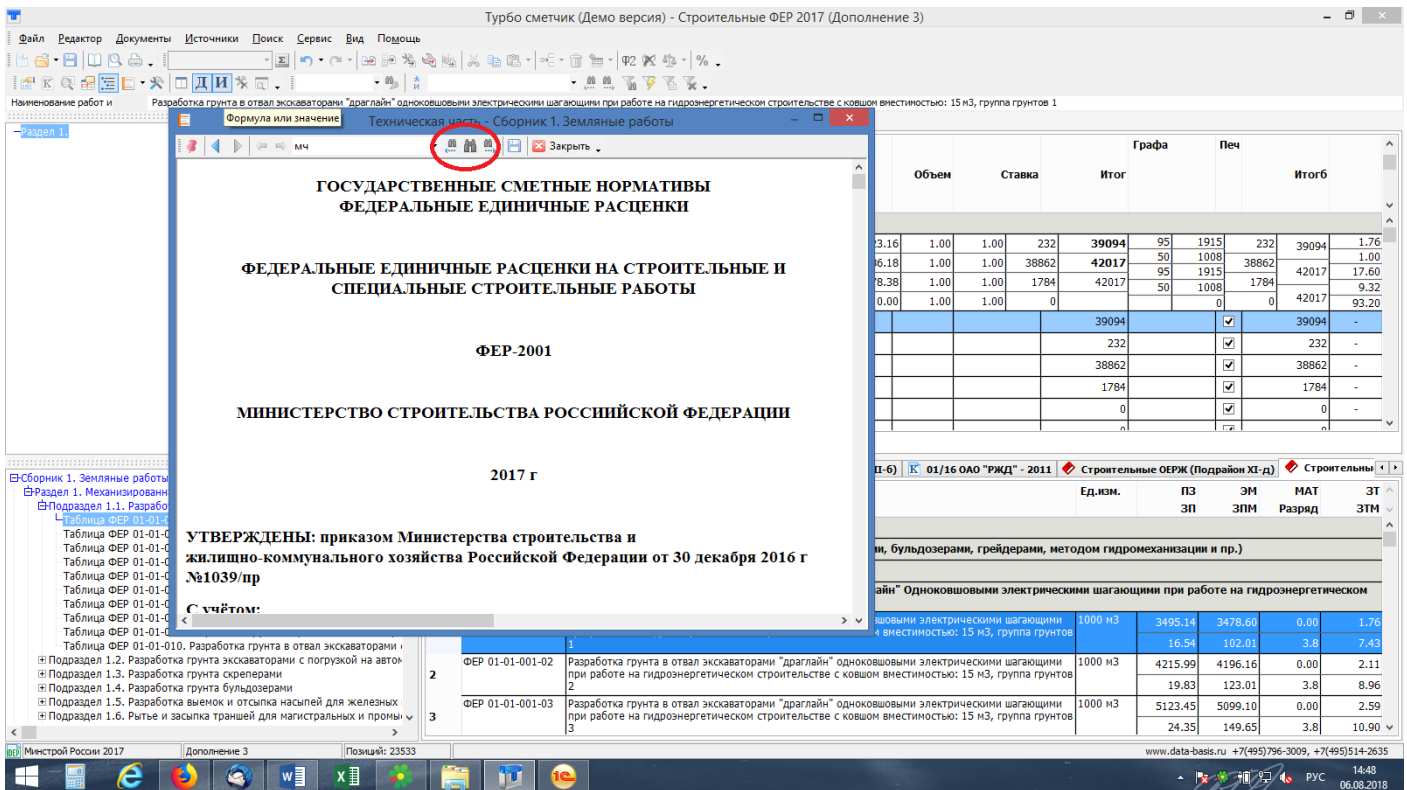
Турбо сметчик (Демо версия) - Строительные ФЕР 2017 (Дополнение 3)

Файл Редактор Документы Источники Поиск Сервис Вид Помощь

Наименование работ и   Разработка грунта в отвал экскаваторами "драглайн" одноковшовыми электрическими шагающими при работе на гидроэнергетическом строительстве с ковшом вместимостью: 15 м3, группа грунтов 1

Формула или значение

Раздел 1.

Техническая часть - Сборник 1. Земляные работы

мч

Закрыть

ГОСУДАРСТВЕННЫЕ СМЕТНЫЕ НОРМАТИВЫ
ФЕДЕРАЛЬНЫЕ ЕДИНИЧНЫЕ РАСЦЕНКИ

ФЕДЕРАЛЬНЫЕ ЕДИНИЧНЫЕ РАСЦЕНКИ НА СТРОИТЕЛЬНЫЕ И СПЕЦИАЛЬНЫЕ СТРОИТЕЛЬНЫЕ РАБОТЫ

ФЕР-2001

МИНИСТЕРСТВО СТРОИТЕЛЬСТВА РОССИЙСКОЙ ФЕДЕРАЦИИ

2017 г

УТВЕРЖДЕНЫ: приказом Министерства строительства и жилищно-коммунального хозяйства Российской Федерации от 30 декабря 2016 г №1039/пр

С учётом:

| | Объем | Ставка | | Итог | Графа | | Печ | | Итогб | |
|---|---|---|---|---|---|---|---|---|---|---|
| 3.16 | 1.00 | 1.00 | 232 | 39094 | 95 | 1915 | 232 | 39094 | 1.76 |
| 36.18 | 1.00 | 1.00 | 38862 | 42017 | 50 | 1008 | 38862 | | 1.00 |
| | | | | | 95 | 1915 | | 42017 | 17.60 |
| 78.38 | 1.00 | 1.00 | 1784 | 42017 | 50 | 1008 | 1784 | | 9.32 |
| 0.00 | 1.00 | 1.00 | 0 | | | 0 | 0 | 42017 | 93.20 |
| | | | | 39094 | | ✓ | | 39094 | - |
| | | | | 232 | | ✓ | | 232 | - |
| | | | | 38862 | | ✓ | | 38862 | - |
| | | | | 1784 | | ✓ | | 1784 | - |
| | | | | 0 | | ✓ | | 0 | - |

Сборник 1. Земляные работы
Раздел 1. Механизированн
Подраздел 1.1. Разрабо
Таблица ФЕР 01-01-0
Таблица ФЕР 01-01-0
Таблица ФЕР 01-01-0
Таблица ФЕР 01-01-0
Таблица ФЕР 01-01-0
Таблица ФЕР 01-01-0
Таблица ФЕР 01-01-0
Таблица ФЕР 01-01-0
Таблица ФЕР 01-01-0
Таблица ФЕР 01-01-010. Разработка грунта в отвал экскаваторами
Подраздел 1.2. Разработка грунта экскаваторами с погрузкой на авто
Подраздел 1.3. Разработка грунта скреперами
Подраздел 1.4. Разработка грунта бульдозерами
Подраздел 1.5. Разработка выемок и отсыпка насыпей для железных
Подраздел 1.6. Рытье и засыпка траншей для магистральных и промы

П-6) | 01/16 ОАО "РЖД" - 2011 | Строительные ОЕРЖ (Подрайон XI-д) | Строительны

| | | | Ед.изм. | ПЗ / ЗП | ЭМ / ЗПМ | МАТ / Разряд | ЗТ / ЗТМ |
|---|---|---|---|---|---|---|---|
| | | и, бульдозерами, грейдерами, методом гидромеханизации и пр.) | | | | | |
| | | айн" Одноковшовыми электрическими шагающими при работе на гидроэнергетическом | | | | | |
| | | овыми электрическими шагающими м вместимостью: 15 м3, группа грунтов 1 | 1000 м3 | 3495.14 / 16.54 | 3478.60 / 102.01 | 0.00 / 3.8 | 1.76 / 7.43 |
| 2 | ФЕР 01-01-001-02 | Разработка грунта в отвал экскаваторами "драглайн" одноковшовыми электрическими шагающими при работе на гидроэнергетическом строительстве с ковшом вместимостью: 15 м3, группа грунтов 2 | 1000 м3 | 4215.99 / 19.83 | 4196.16 / 123.01 | 0.00 / 3.8 | 2.11 / 8.96 |
| 3 | ФЕР 01-01-001-03 | Разработка грунта в отвал экскаваторами "драглайн" одноковшовыми электрическими шагающими при работе на гидроэнергетическом строительстве с ковшом вместимостью: 15 м3, группа грунтов 3 | 1000 м3 | 5123.45 / 24.35 | 5099.10 / 149.65 | 0.00 / 3.8 | 2.59 / 10.90 |

Минстрой России 2017 | Дополнение 3 | Позиций: 23533 | www.data-basis.ru +7(495)796-3009, +7(495)514-2635

РУС 14:48 06.08.2018